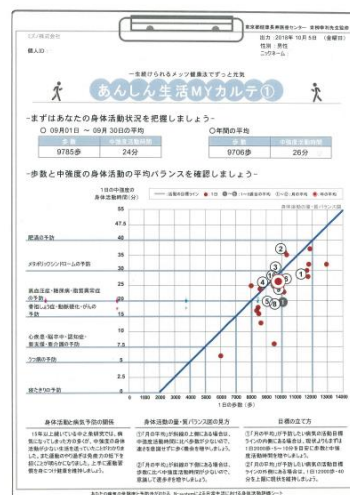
エプソン株式会社

個人ID：

東京都健康長寿医療センター 青柳幸利先生監修

日付 2019年 10月 5日（金曜日）
性別：男性
ニックネーム：

一生続けられるメッツ健康法でずっと元気

あんしん生活MYカルテ①

-まずはあなたの身体活動状況を把握しましょう-

○ 09月01日 ～ 09月 30日の平均

| 歩数 | 中強度活動時間 |
|---|---|
| 9785歩 | 24分 |

○年間の平均

| 歩数 | 中強度活動時間 |
|---|---|
| 9706歩 | 28分 |

-歩数と中強度の身体活動の平均バランスを確認しましょう-

1日の中強度の身体活動時間(分)

50
47.5
40
30
20
10
0

肥満の予防
メタボリックシンドロームの予防
高血圧症・糖尿病・脂質異常症の予防
骨粗しょう症・動脈硬化・がんの予防
心疾患・脳卒中・認知症・要支援・要介護の予防
うつ病の予防
寝たきりの予防

0 2000 4000 6000 8000 10000 12000 14000
1日の歩数（歩）

身体活動と病気予防の関係

身体活動の量・質バランスの見方

目標の立て方

あなたの健康の改善に役立つ情報です ©ezyoshi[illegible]